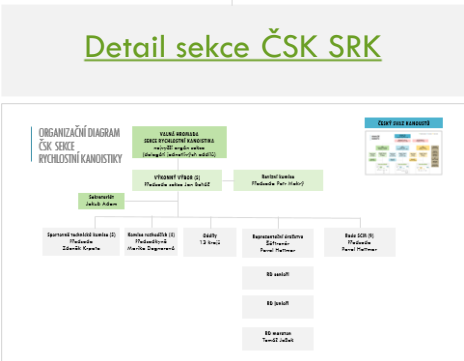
Detail sekce ČSK SRK

ORGANIZAČNÍ DIAGRAM ČSK SEKCE RYCHLOSTNÍ KANOISTIKY

VALNÁ HROMADA SEKCE RYCHLOSTNÍ KANOISTIKY nejvyšší orgán sekce (delegáti jednotlivých oddílů)

VÝKONNÝ VÝBOR (5) Předseda sekce Jan Boháč

Revizní komise Předseda Petr Makrý

Sekretariát Jakub Adam

Sportovně technická komise (3) Předseda Zdeněk Kracík

Komise rozhodčích (3) Předsedkyně Monika Dagmerová

Oddíly 13 krajů

Reprezentační družstva Šéftrenér Pavel Hoffman

Rada SCM (9) Předseda Pavel Hoffman

RD seniorů

RD juniorů

RD maraton Tomáš Ježek

ČLENY SEKCE KANOISTY